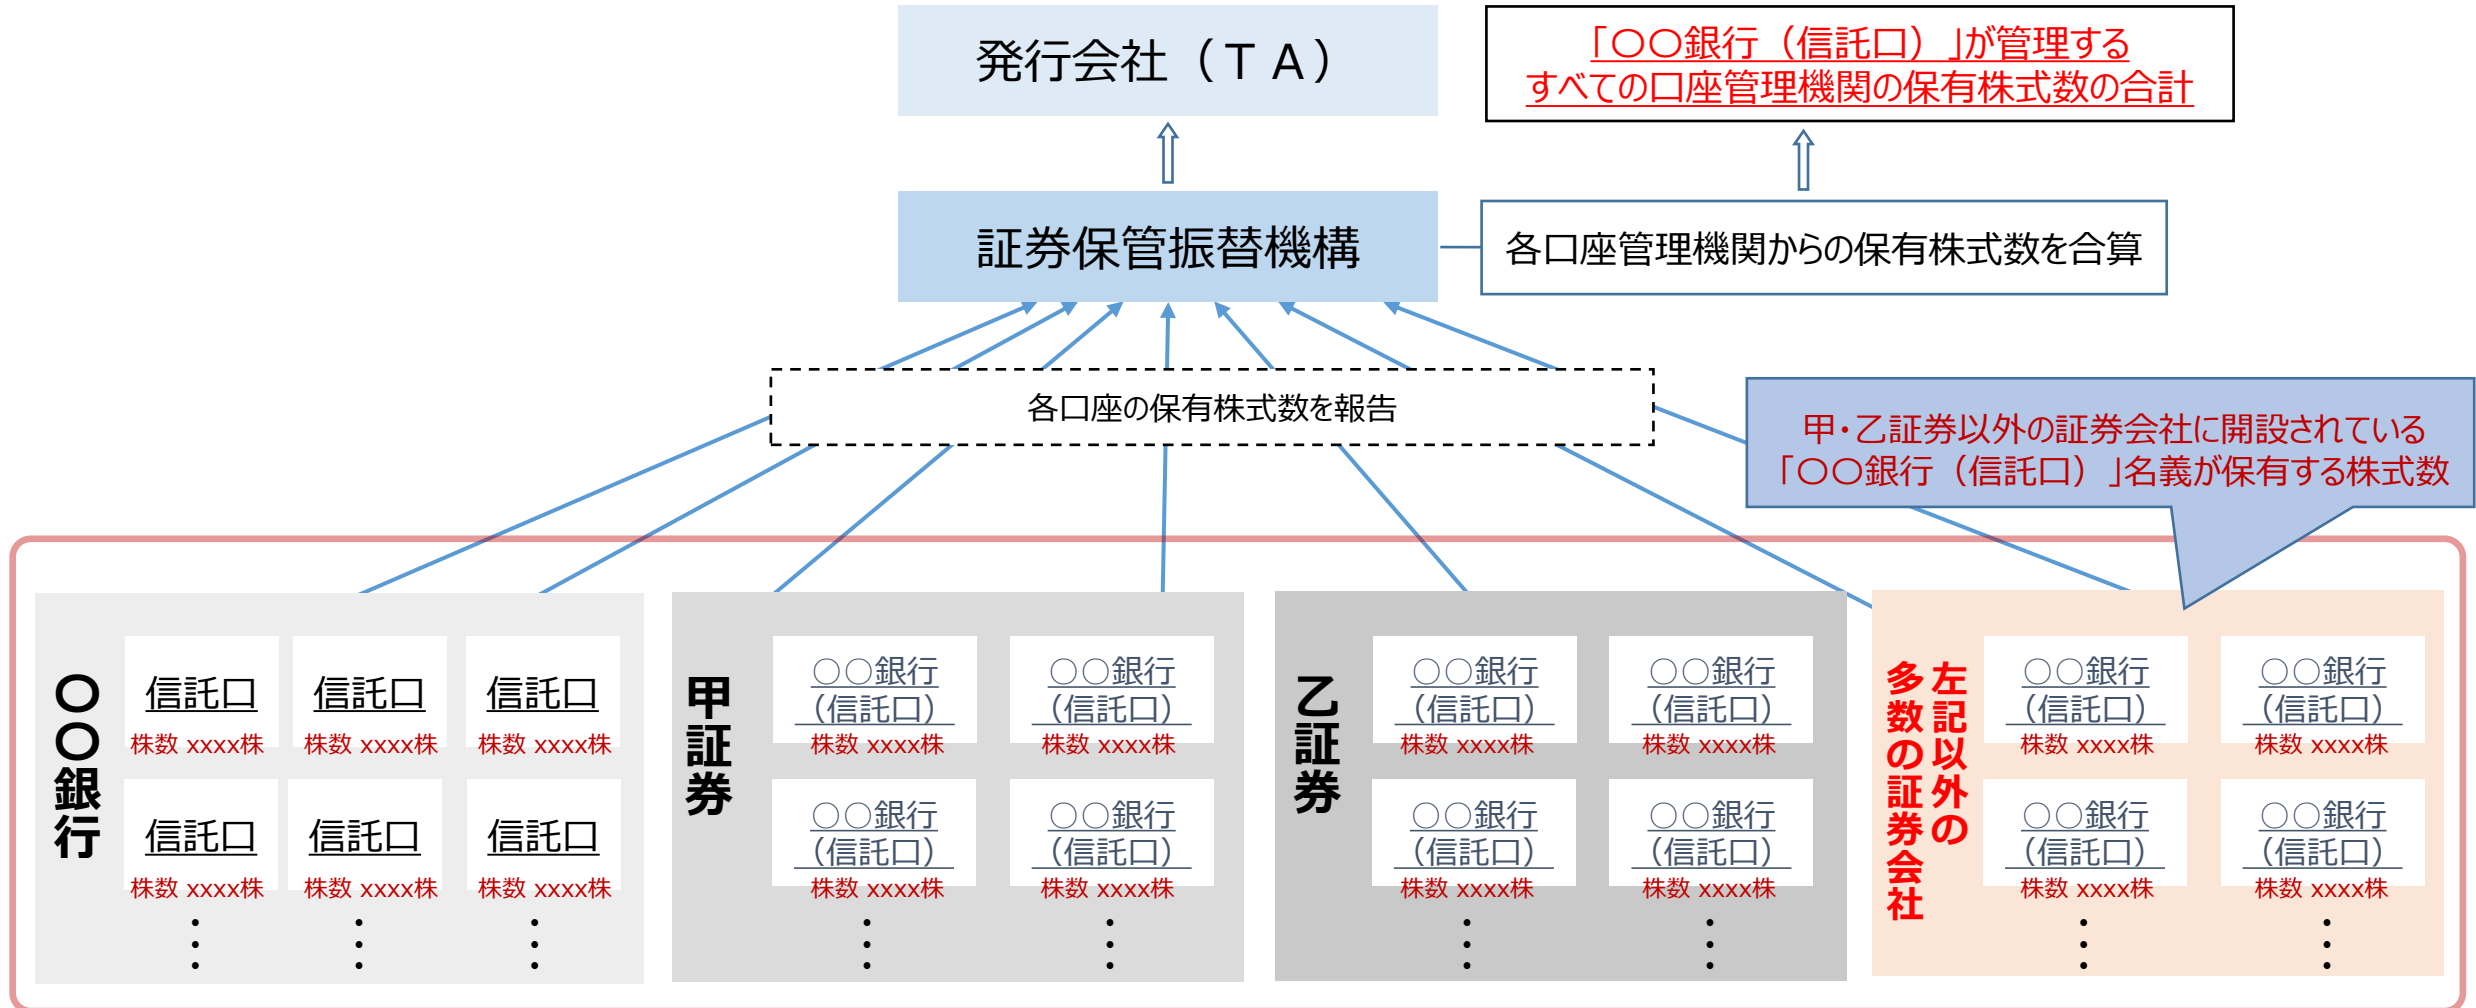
発行会社（ＴＡ）

「〇〇銀行（信託口）」が管理する すべての口座管理機関の保有株式数の合計

証券保管振替機構

各口座管理機関からの保有株式数を合算

各口座の保有株式数を報告

甲・乙証券以外の証券会社に開設されている 「〇〇銀行（信託口）」名義が保有する株式数

〇〇銀行

信託口
株数 xxxx株

信託口
株数 xxxx株

信託口
株数 xxxx株

信託口
株数 xxxx株

信託口
株数 xxxx株

信託口
株数 xxxx株

⋮ ⋮ ⋮

甲証券

〇〇銀行（信託口）
株数 xxxx株

〇〇銀行（信託口）
株数 xxxx株

〇〇銀行（信託口）
株数 xxxx株

〇〇銀行（信託口）
株数 xxxx株

⋮ ⋮

乙証券

〇〇銀行（信託口）
株数 xxxx株

〇〇銀行（信託口）
株数 xxxx株

〇〇銀行（信託口）
株数 xxxx株

〇〇銀行（信託口）
株数 xxxx株

⋮ ⋮

左記以外の多数の証券会社

〇〇銀行（信託口）
株数 xxxx株

〇〇銀行（信託口）
株数 xxxx株

〇〇銀行（信託口）
株数 xxxx株

〇〇銀行（信託口）
株数 xxxx株

⋮ ⋮